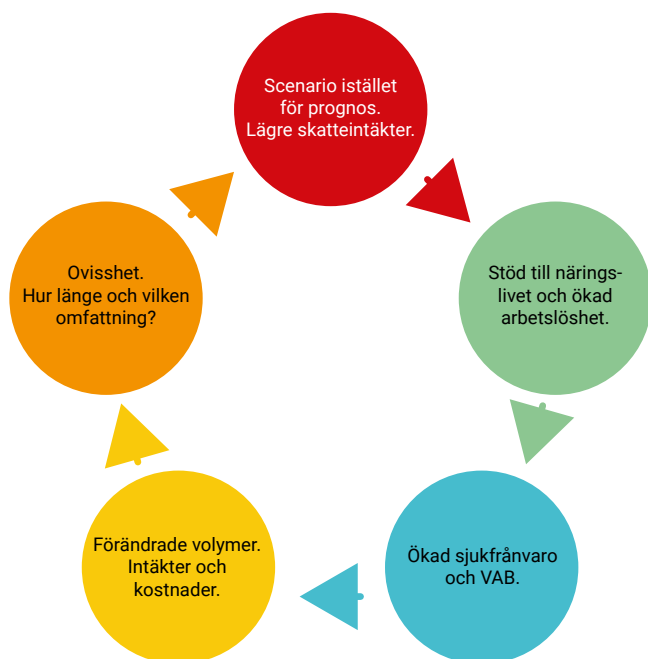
Scenario istället för prognos. Lägre skatteintäkter.

Stöd till näringslivet och ökad arbetslöshet.

Ökad sjukfrånvaro och VAB.

Förändrade volymer. Intäkter och kostnader.

Ovisshet. Hur länge och vilken omfattning?